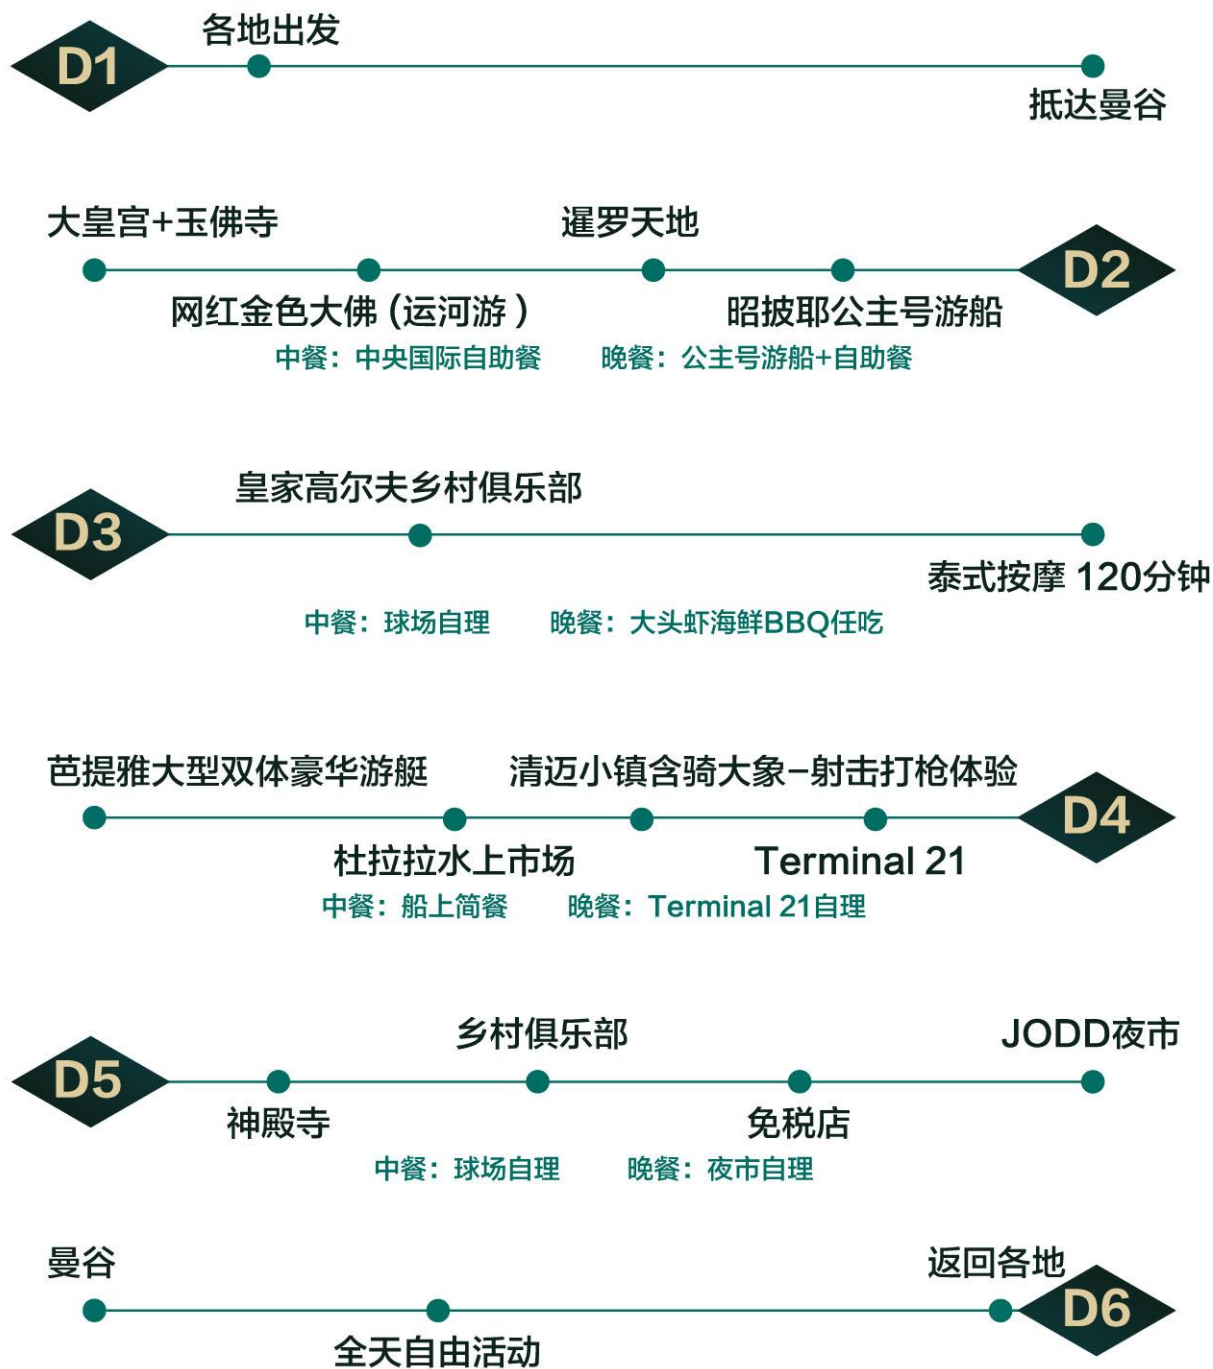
D1
各地出发
抵达曼谷

大皇宫+玉佛寺
暹罗天地
D2
网红金色大佛（运河游）
昭披耶公主号游船
中餐：中央国际自助餐　晚餐：公主号游船+自助餐

皇家高尔夫乡村俱乐部
D3
泰式按摩 120分钟
中餐：球场自理　晚餐：大头虾海鲜BBQ任吃

芭提雅大型双体豪华游艇
清迈小镇含骑大象-射击打枪体验
D4
杜拉拉水上市场
Terminal 21
中餐：船上简餐　晚餐：Terminal 21自理

乡村俱乐部
JODD夜市
D5
神殿寺
免税店
中餐：球场自理　晚餐：夜市自理

曼谷
返回各地
D6
全天自由活动